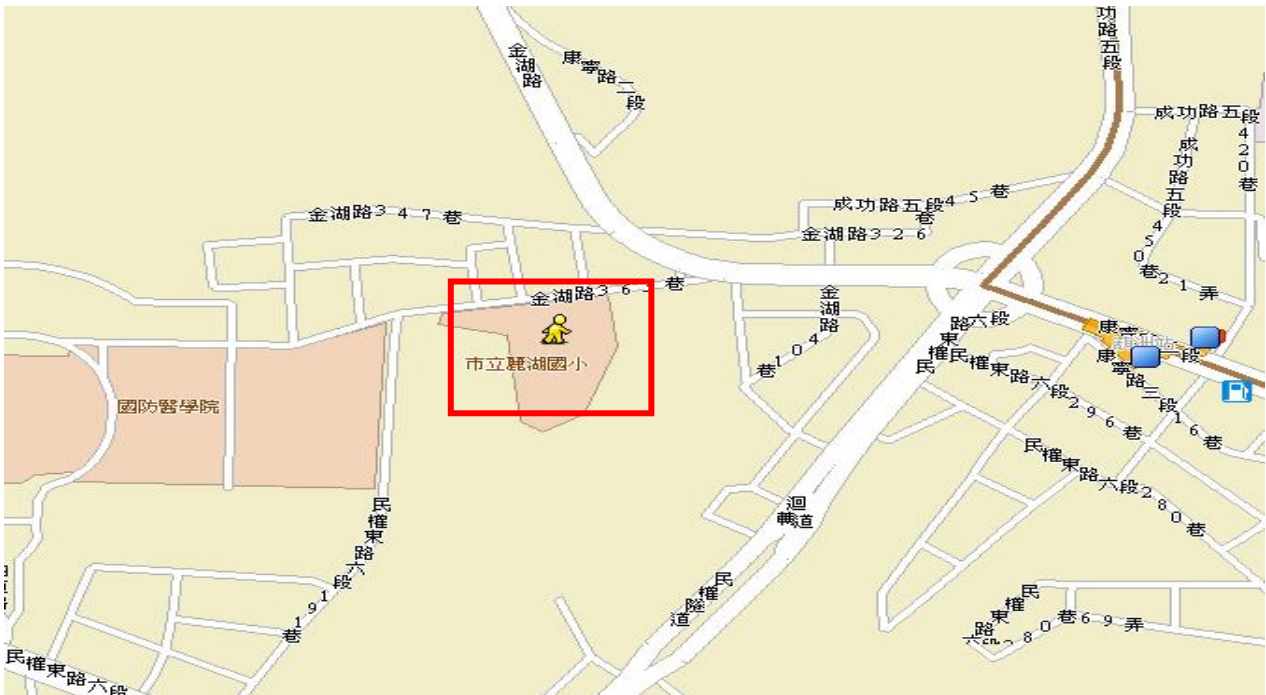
功路五段
金湖路
康寧路二段
成功路五段420巷
成功路五段450巷21弄
成功路五段45巷
金湖路347巷
金湖路326
金湖路36巷
金湖路104巷
市立麗湖國小
國防醫學院
民權東路六段
康寧路三段
民權東路六段296巷
康寧路三段16巷
民權東路六段280巷
迴轉道
民權東路六段191巷
民權隧道
民權東路六段80巷69弄
民權東路六段